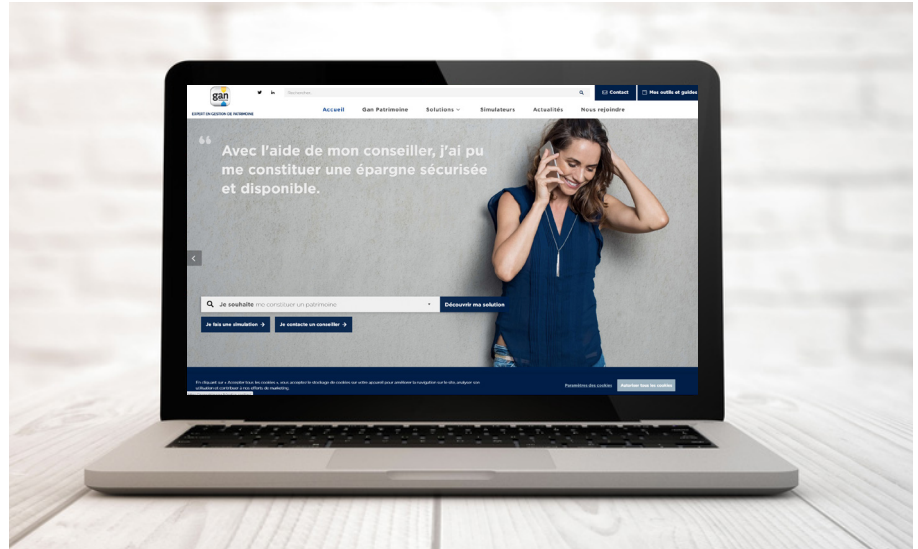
gan

EXPERT EN GESTION DE PATRIMOINE

Recherchez

Contact

Mes outils et guides

Accueil Gan Patrimoine Solutions Simulateurs Actualités Nous rejoindre

Avec l'aide de mon conseiller, j'ai pu me constituer une épargne sécurisée et disponible.

Je souhaite me constituer un patrimoine

Découvrir ma solution

Je fais une simulation

Je contacte un conseiller

En cliquant sur « Accepter tous les cookies », vous acceptez le stockage de cookies sur votre appareil pour améliorer la navigation sur le site, analyser son utilisation et contribuer à nos efforts de marketing.

Paramètres des cookies

Autoriser tous les cookies